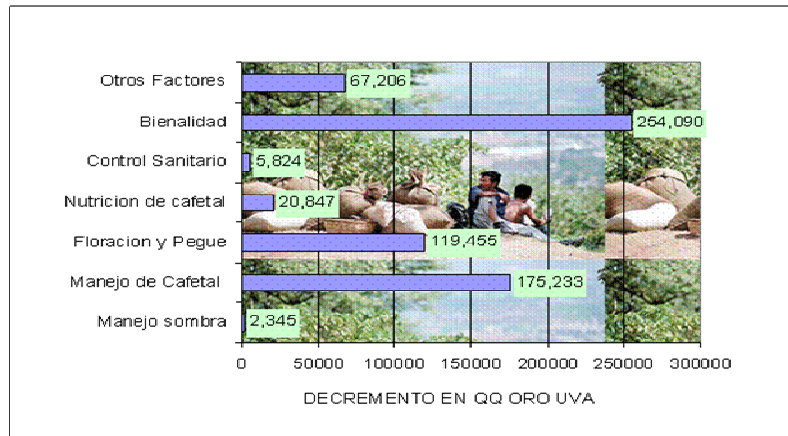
Otros Factores 67,206
Bienalidad 254,090
Control Sanitario 5,824
Nutricion de cafetal 20,847
Floracion y Pegue 119,455
Manejo de Cafetal 175,233
Manejo sombra 2,345

0 50000 100000 150000 200000 250000 300000

DECREMENTO EN QQ ORO UVA